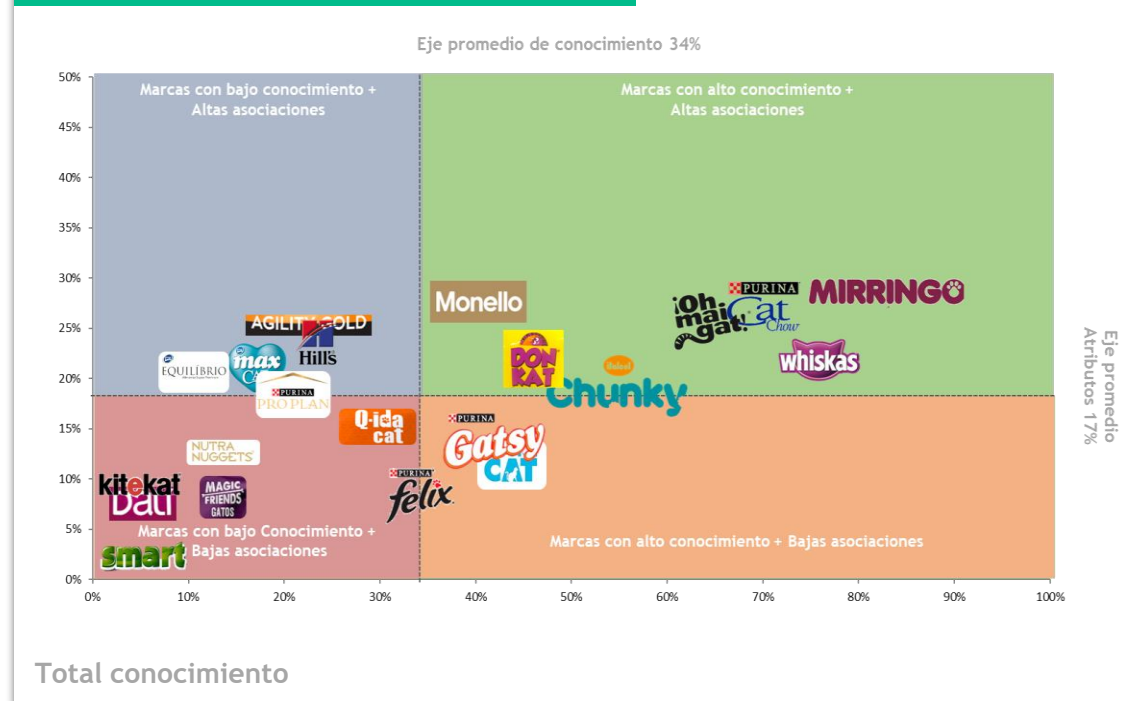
Eje promedio de conocimiento 34%

Marcas con bajo conocimiento + Altas asociaciones

Marcas con alto conocimiento + Altas asociaciones

Marcas con bajo Conocimiento + Bajas asociaciones

Marcas con alto conocimiento + Bajas asociaciones

Eje promedio Atributos 17%

50%
45%
40%
35%
30%
25%
20%
15%
10%
5%
0%

0%
10%
20%
30%
40%
50%
60%
70%
80%
90%
100%

AGILITY GOLD
Hill's
EQUILIBRIO
max CAT
PURINA PRO PLAN
Q-ida cat
NUTRA NUGGETS
kitekat
Dali
MAGIC FRIENDS GATOS
smart
Monello
DON KAT
Chunky
PURINA Gatsy CAT
PURINA felix
¡Oh mai gat!
PURINA Cat Chow
MIRRINGO
whiskas

Total conocimiento